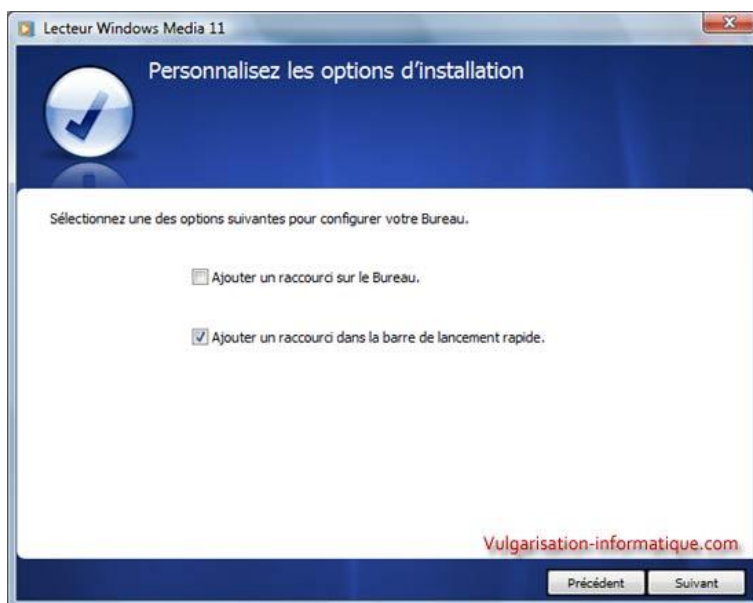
Lecteur Windows Media 11

Personnalisez les options d'installation

Sélectionnez une des options suivantes pour configurer votre Bureau.

Ajouter un raccourci sur le Bureau.

Ajouter un raccourci dans la barre de lancement rapide.

Vulgarisation-informatique.com

Précédent

Suivant